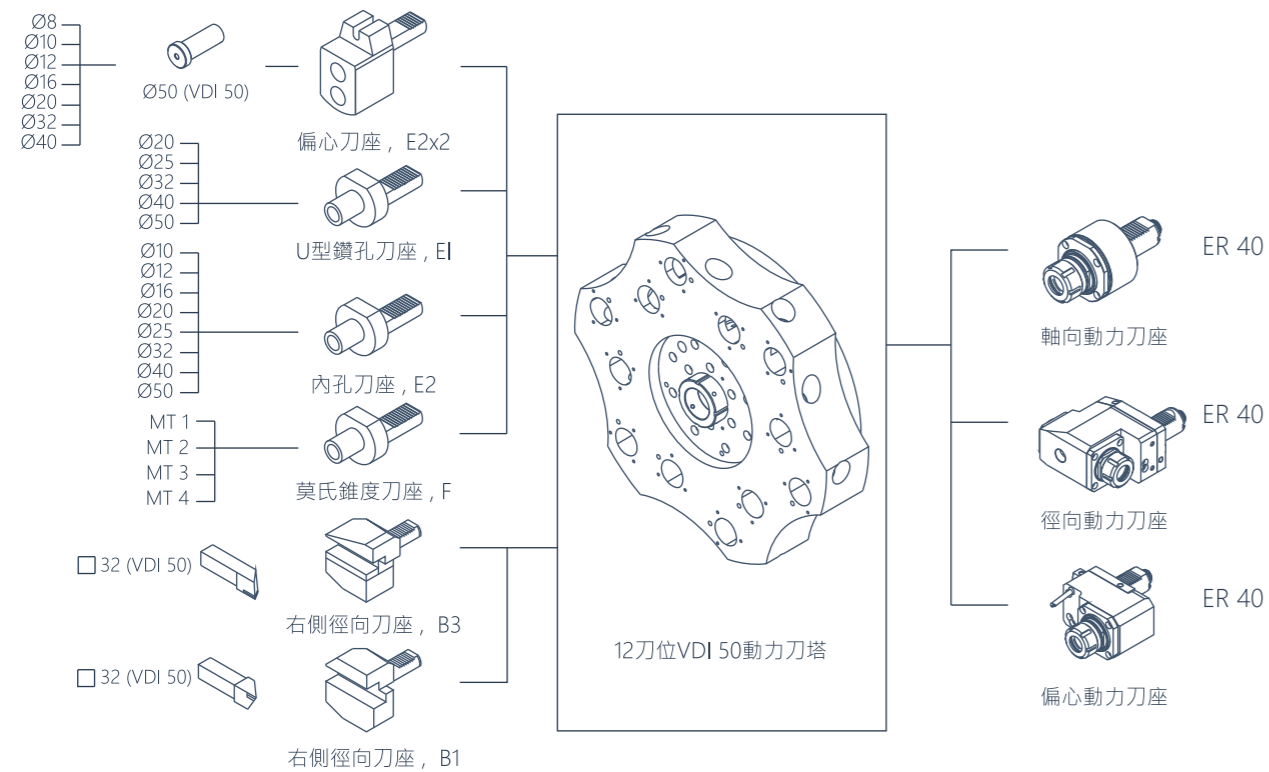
Ø8
Ø10
Ø12
Ø16
Ø20
Ø32
Ø40

Ø50 (VDI 50)

偏心刀座， E2x2

Ø20
Ø25
Ø32
Ø40
Ø50

U型鑽孔刀座，EI

Ø10
Ø12
Ø16
Ø20
Ø25
Ø32
Ø40
Ø50

內孔刀座，E2

MT 1
MT 2
MT 3
MT 4

莫氏錐度刀座，F

□ 32 (VDI 50)

右側徑向刀座， B3

□ 32 (VDI 50)

右側徑向刀座， B1

12刀位VDI 50動力刀塔

ER 40

軸向動力刀座

ER 40

徑向動力刀座

ER 40

偏心動力刀座